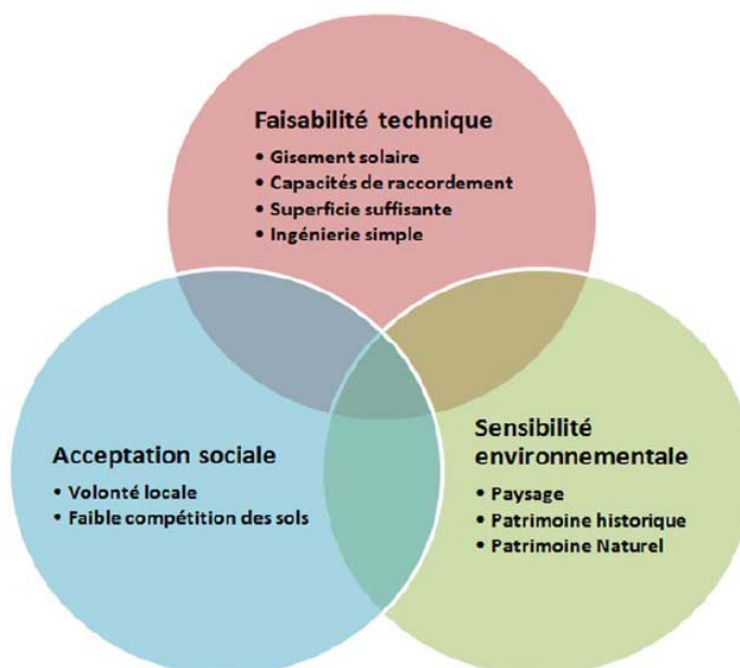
Faisabilité technique

- Gisement solaire
- Capacités de raccordement
- Superficie suffisante
- Ingénierie simple

Acceptation sociale

- Volonté locale
- Faible compétition des sols

Sensibilité environnementale

- Paysage
- Patrimoine historique
- Patrimoine Naturel